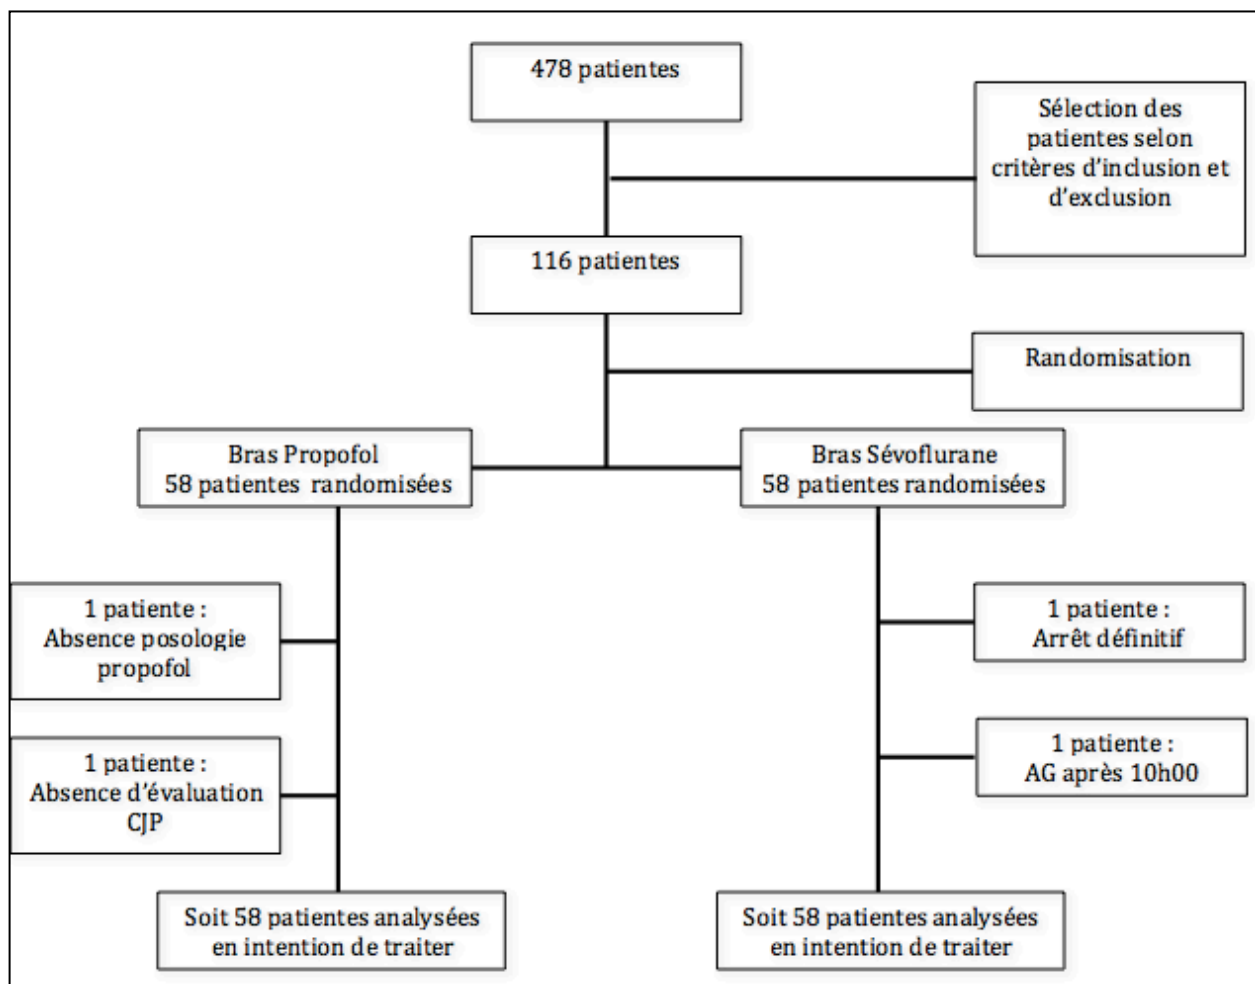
478 patientes

Sélection des patientes selon critères d'inclusion et d'exclusion

116 patientes

Randomisation

Bras Propofol
58 patientes randomisées

Bras Sévoflurane
58 patientes randomisées

1 patiente :
Absence posologie propofol

1 patiente :
Absence d'évaluation CJP

1 patiente :
Arrêt définitif

1 patiente :
AG après 10h00

Soit 58 patientes analysées en intention de traiter

Soit 58 patientes analysées en intention de traiter